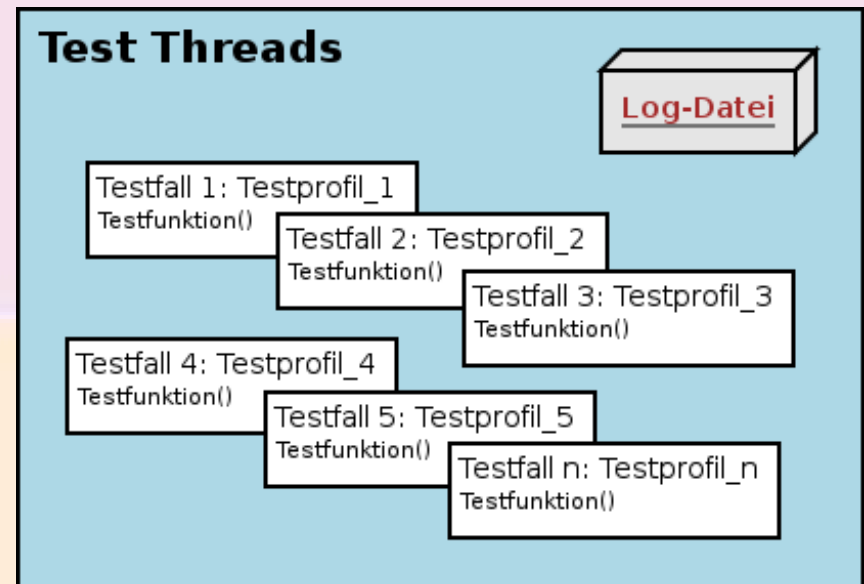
Test Threads

Log-Datei

Testfall 1: Testprofil_1
Testfunktion()

Testfall 2: Testprofil_2
Testfunktion()

Testfall 3: Testprofil_3
Testfunktion()

Testfall 4: Testprofil_4
Testfunktion()

Testfall 5: Testprofil_5
Testfunktion()

Testfall n: Testprofil_n
Testfunktion()